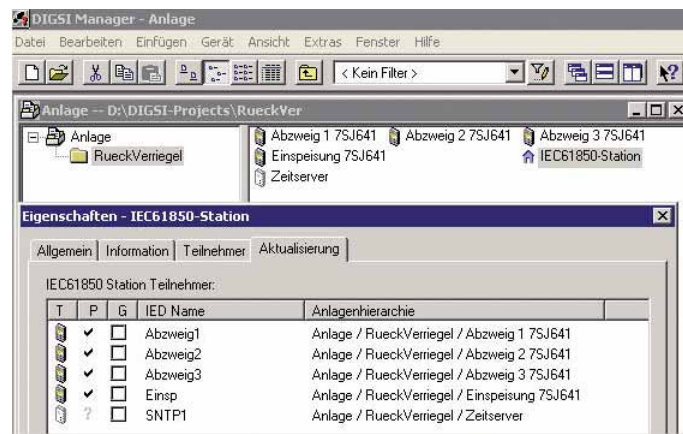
DIGSI Manager - Anlage

Datei Bearbeiten Einfügen Gerät Ansicht Extras Fenster Hilfe

< Kein Filter >

Anlage -- D:\DIGSI-Projects\RueckVer

Anlage
RueckVerriegel

Abzweig 1 7SJ641 Abzweig 2 7SJ641 Abzweig 3 7SJ641
Einspeisung 7SJ641 IEC61850-Station
Zeitserver

Eigenschaften - IEC61850-Station

Allgemein | Information | Teilnehmer | Aktualisierung

IEC61850 Station Teilnehmer:

| T | P | G | IED Name | Anlagenhierarchie |
|---|---|---|---|---|
| | ✔ | ☐ | Abzweig1 | Anlage / RueckVerriegel / Abzweig 1 7SJ641 |
| | ✔ | ☐ | Abzweig2 | Anlage / RueckVerriegel / Abzweig 2 7SJ641 |
| | ✔ | ☐ | Abzweig3 | Anlage / RueckVerriegel / Abzweig 3 7SJ641 |
| | ✔ | ☐ | Einsp | Anlage / RueckVerriegel / Einspeisung 7SJ641 |
| | ? | ☐ | SNTP1 | Anlage / RueckVerriegel / Zeitserver |